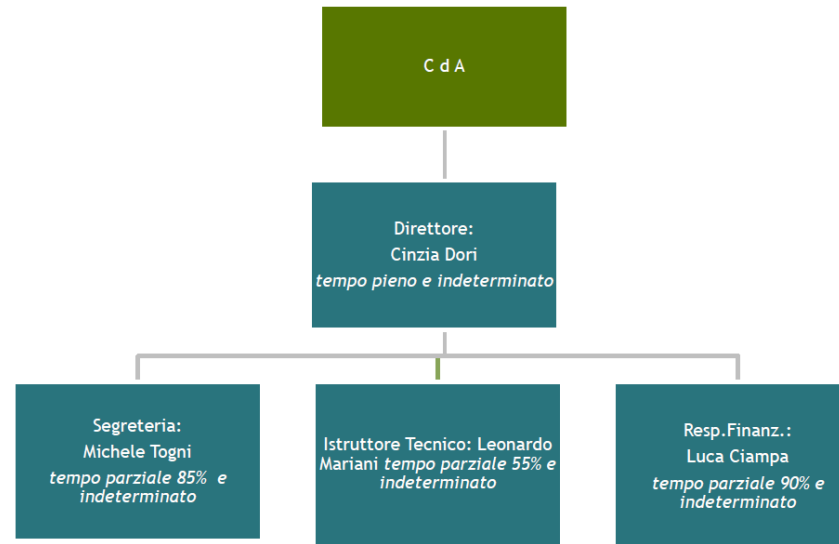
C d A

Direttore:
Cinzia Dori
tempo pieno e indeterminato

Segreteria:
Michele Togni
tempo parziale 85% e indeterminato

Istruttore Tecnico: Leonardo Mariani tempo parziale 55% e indeterminato

Resp.Finanz.:
Luca Ciampa
tempo parziale 90% e indeterminato